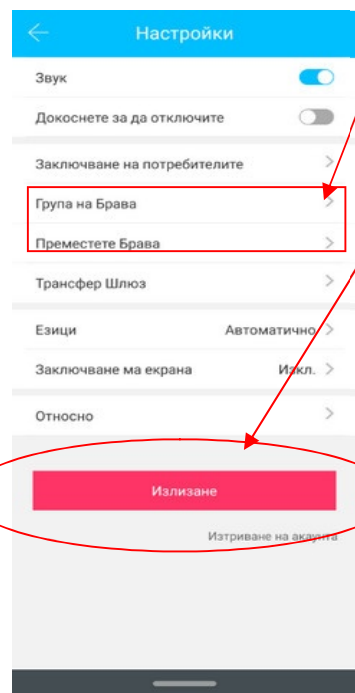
Настройки

Звук

Докоснете за да отключите

Заключване на потребителите

Група на Брава

Преместете Брава

Трансфер Шлюз

Езици Автоматично

Заключване ма екрана Изкл.

Относно

Излизане

Изтриване на акаунта